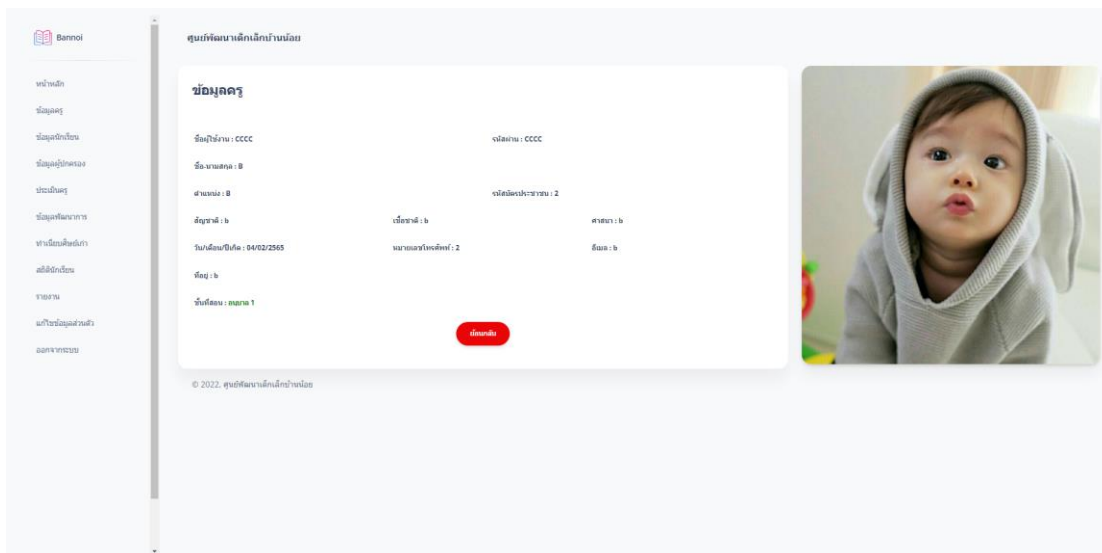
Bannoi

หน้าหลัก
ข้อมูลครู
ข้อมูลนักเรียน
ข้อมูลผู้ปกครอง
ประเมินครู
ข้อมูลพัฒนาการ
ทำเนียบศิษย์เก่า
สถิตินักเรียน
รายงาน
แก้ไขข้อมูลส่วนตัว
ออกจากระบบ

ศูนย์พัฒนาเด็กเล็กบ้านน้อย

ข้อมูลครู

ชื่อผู้ใช้งาน : CCCC

รหัสผ่าน : CCCC

ชื่อ-นามสกุล : B

ตำแหน่ง : B

รหัสบัตรประชาชน : 2

สัญชาติ : b

เชื้อชาติ : b

ศาสนา : b

วัน/เดือน/ปีเกิด : 04/02/2565

หมายเลขโทรศัพท์ : 2

อีเมล : b

ที่อยู่ : b

ชั้นที่สอน : อนุบาล 1

ย้อนกลับ

© 2022, ศูนย์พัฒนาเด็กเล็กบ้านน้อย